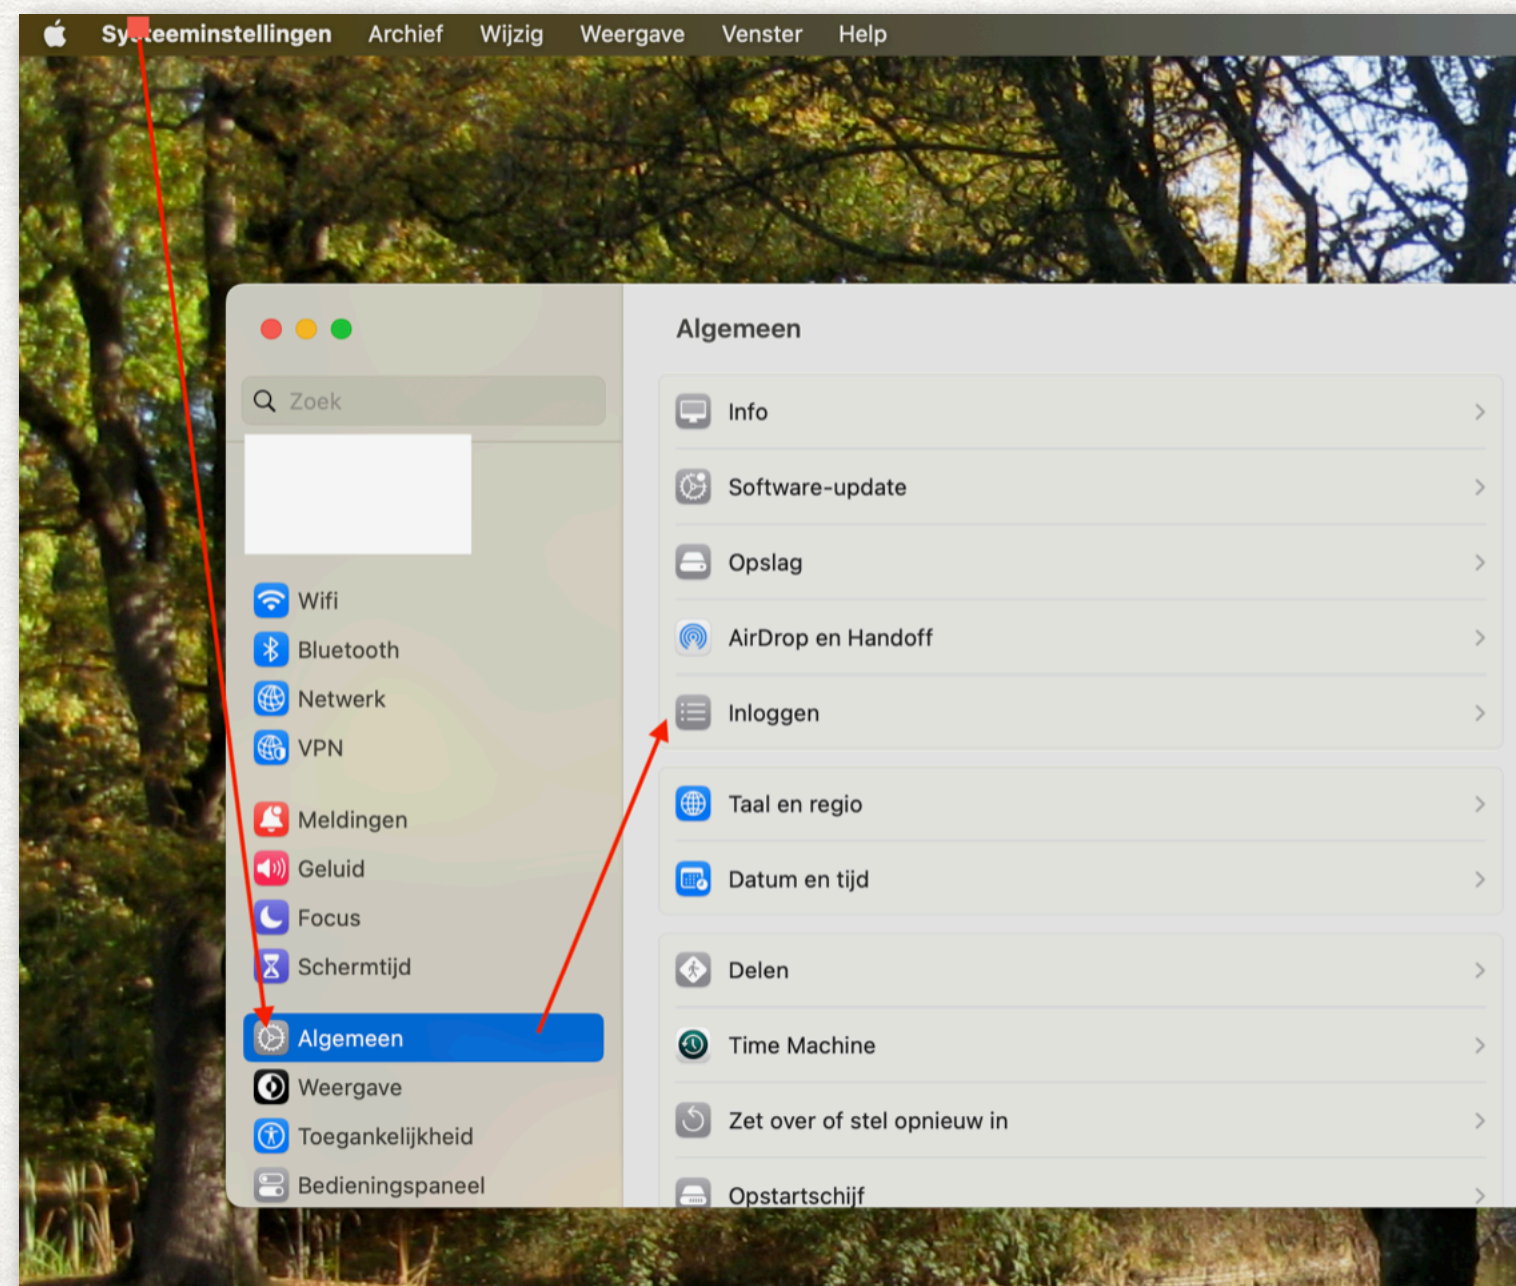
Sy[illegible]teeminstellingen Archief Wijzig Weergave Venster Help

Zoek

Wifi
Bluetooth
Netwerk
VPN

Meldingen
Geluid
Focus
Schermtijd

Algemeen
Weergave
Toegankelijkheid
Bedieningspaneel

Algemeen

Info
Software-update
Opslag
AirDrop en Handoff
Inloggen

Taal en regio
Datum en tijd

Delen
Time Machine
Zet over of stel opnieuw in
Opstartschijf